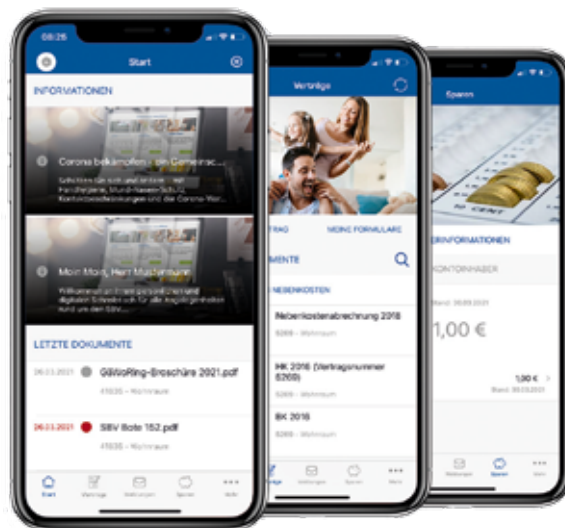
08:26

Start

INFORMATIONEN

Corona bekämpfen - ein Gemeinsc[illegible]

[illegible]

Moin Moin, Herr Mustermann

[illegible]

LETZTE DOKUMENTE

06.03.2021

GBWoRing-Broschüre 2021.pdf

41020 - Wohnraum

06.03.2021

SBV Bote 152.pdf

41020 - Wohnraum

Start

Verträge

Meldungen

Sparen

Mehr

Verträge

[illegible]TRAG

MEINE FORMULARE

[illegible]UMENTE

NEBENKOSTEN

Nebenkostenabrechnung 2018

5269 - Wohnraum

HK 2016 (Vertragsnummer 5269)

5269 - Wohnraum

BK 2016

5269 - Wohnraum

Verträge

Meldungen

Sparen

Mehr

Sparen

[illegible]ERINFORMATIONEN

KONTOINHABER

Stand: 06.03.2021

1,00 €

1,00 €

Stand: 06.03.2021

Meldungen

Sparen

Mehr